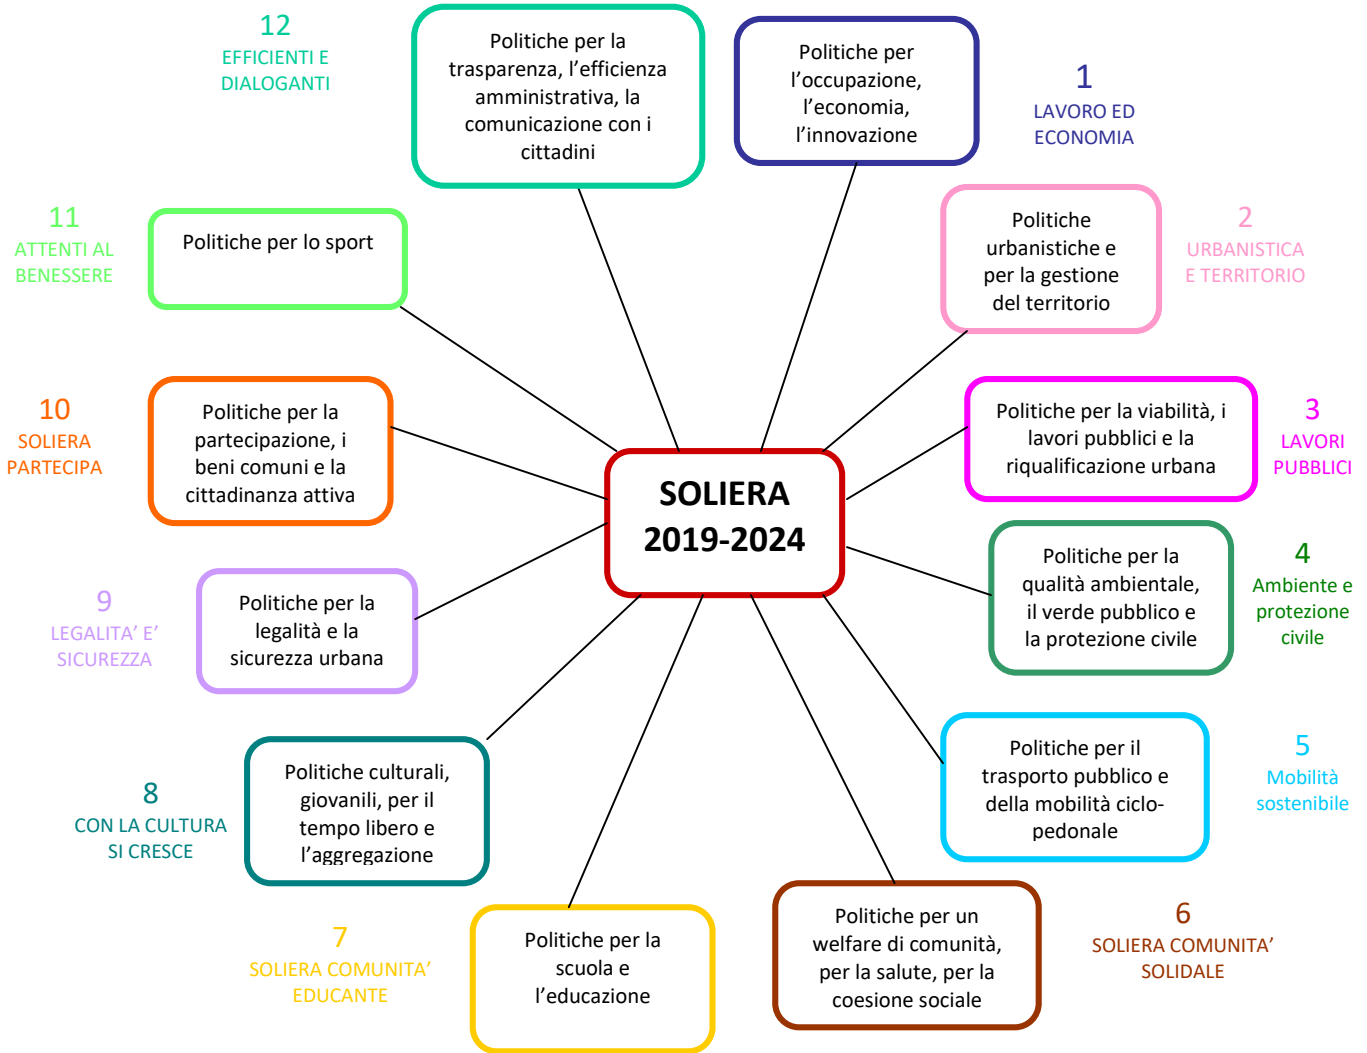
SOLIERA 2019-2024

Politiche per l'occupazione, l'economia, l'innovazione

1
LAVORO ED ECONOMIA

Politiche urbanistiche e per la gestione del territorio

2
URBANISTICA E TERRITORIO

Politiche per la viabilità, i lavori pubblici e la riqualificazione urbana

3
LAVORI PUBBLICI

Politiche per la qualità ambientale, il verde pubblico e la protezione civile

4
Ambiente e protezione civile

Politiche per il trasporto pubblico e della mobilità ciclo-pedonale

5
Mobilità sostenibile

Politiche per un welfare di comunità, per la salute, per la coesione sociale

6
SOLIERA COMUNITA' SOLIDALE

Politiche per la scuola e l'educazione

7
SOLIERA COMUNITA' EDUCANTE

Politiche culturali, giovanili, per il tempo libero e l'aggregazione

8
CON LA CULTURA SI CRESCE

Politiche per la legalità e la sicurezza urbana

9
LEGALITA' E' SICUREZZA

Politiche per la partecipazione, i beni comuni e la cittadinanza attiva

10
SOLIERA PARTECIPA

Politiche per lo sport

11
ATTENTI AL BENESSERE

Politiche per la trasparenza, l'efficienza amministrativa, la comunicazione con i cittadini

12
EFFICIENTI E DIALOGANTI